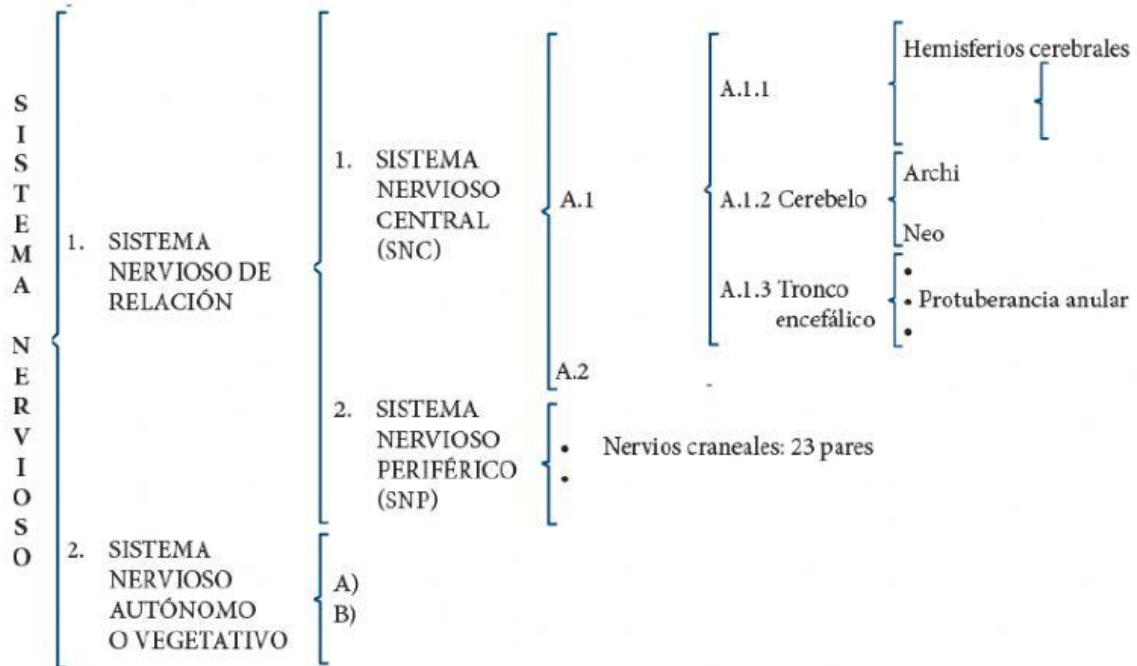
SISTEMA NERVIOSO

1. SISTEMA NERVIOSO DE RELACIÓN

1. SISTEMA NERVIOSO CENTRAL (SNC)

A.1

A.1.1

Hemisferios cerebrales

A.1.2 Cerebelo

Archi

Neo

A.1.3 Tronco encefálico

•
• Protuberancia anular
•

A.2

2. SISTEMA NERVIOSO PERIFÉRICO (SNP)

• Nervios craneales: 23 pares
•

2. SISTEMA NERVIOSO AUTÓNOMO O VEGETATIVO

A)
B)